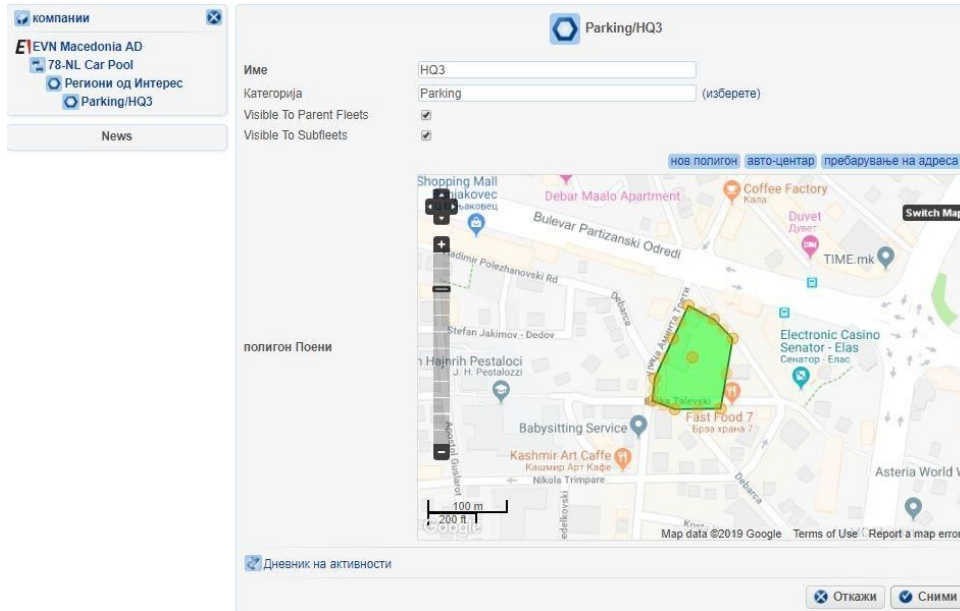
компании
EVN Macedonia AD
78-NL Car Pool
Региони од Интерес
Parking/HQ3
News

Parking/HQ3

| | |
|---|---|
| Име | HQ3 |
| Категорија | Parking (изберете) |
| Visible To Parent Fleets | ✔ |
| Visible To Subfleets | ✔ |

нов полигон авто-центар пребарување на адреса

полигон Поени

Shopping Mall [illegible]jakovec
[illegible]аковец
Debar Maalo Apartment
Coffee Factory
Кафа
Duvet
Дувет
Switch Map
Bulevar Partizanski Odredi
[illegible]adimir Polezhanovski Rd
TIME.mk
Debarca
Stefan Jakimov - Dedov
Electronic Casino Senator - Elas
Сенатор - Елас
Hajnrih Pestaloci
J. H. Pestalozzi
Fast Food 7
Брза храна 7
Babysitting Service
Kashmir Art Caffe
Кашмир Арт Кафе
Nikola Trimpare
Asteria World
100 m
200 ft
Google
Map data ©2019 Google Terms of Use Report a map error

Дневник на активности

Откажи Сними